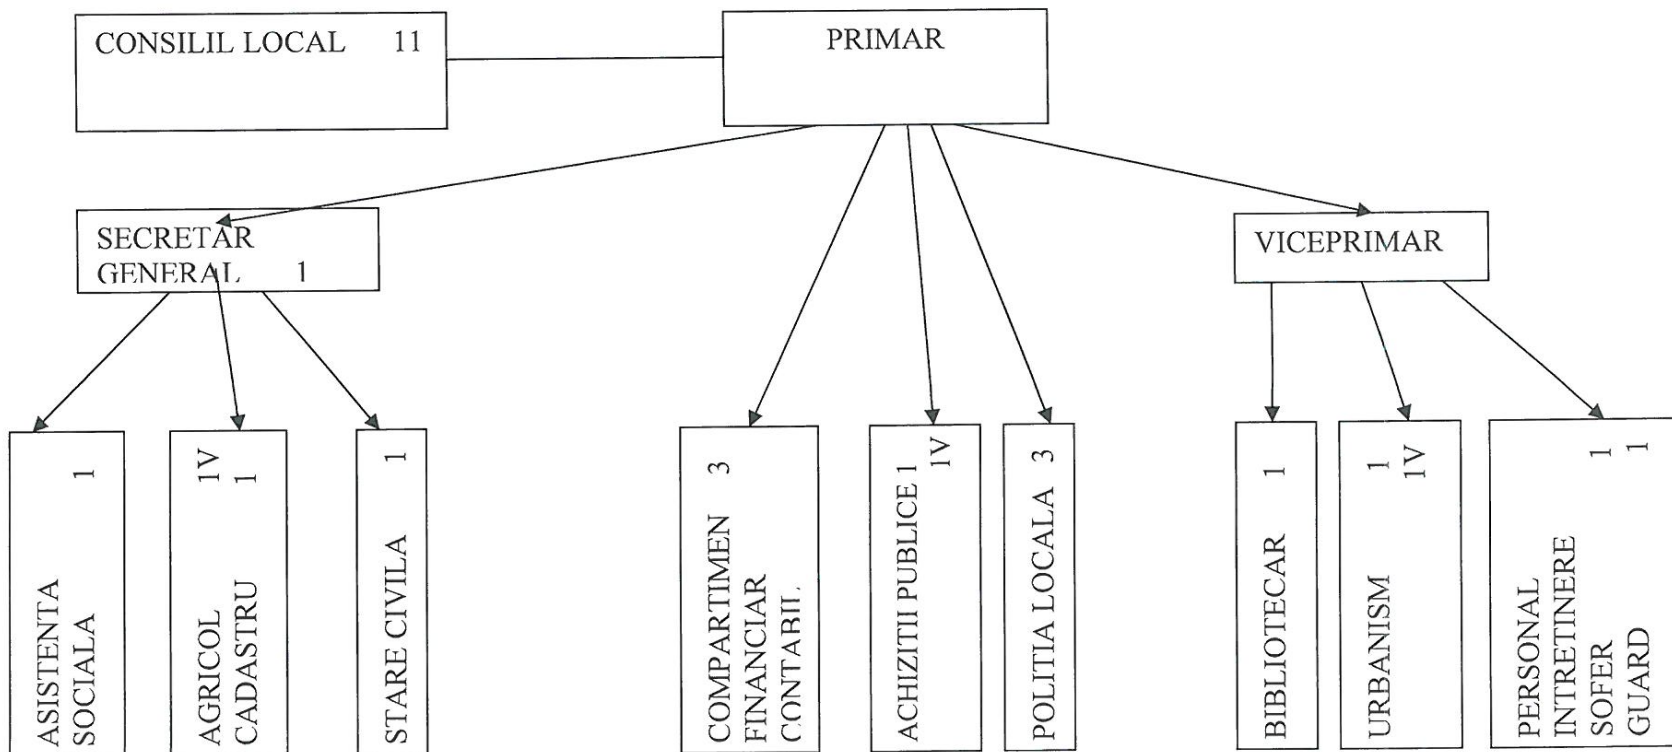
CONSILIL LOCAL 11

PRIMAR

SECRETAR GENERAL 1

VICEPRIMAR

ASISTENTA SOCIALA 1

AGRICOL 1V
CADASTRU 1

STARE CIVILA 1

COMPARTIMEN 3
FINANCIAR
CONTABIL

ACHIZITII PUBLICE 1
1V

POLITIA LOCALA 3

BIBLIOTECAR 1

URBANISM 1
1V

PERSONAL
INTRETINERE
SOFER 1
GUARD 1